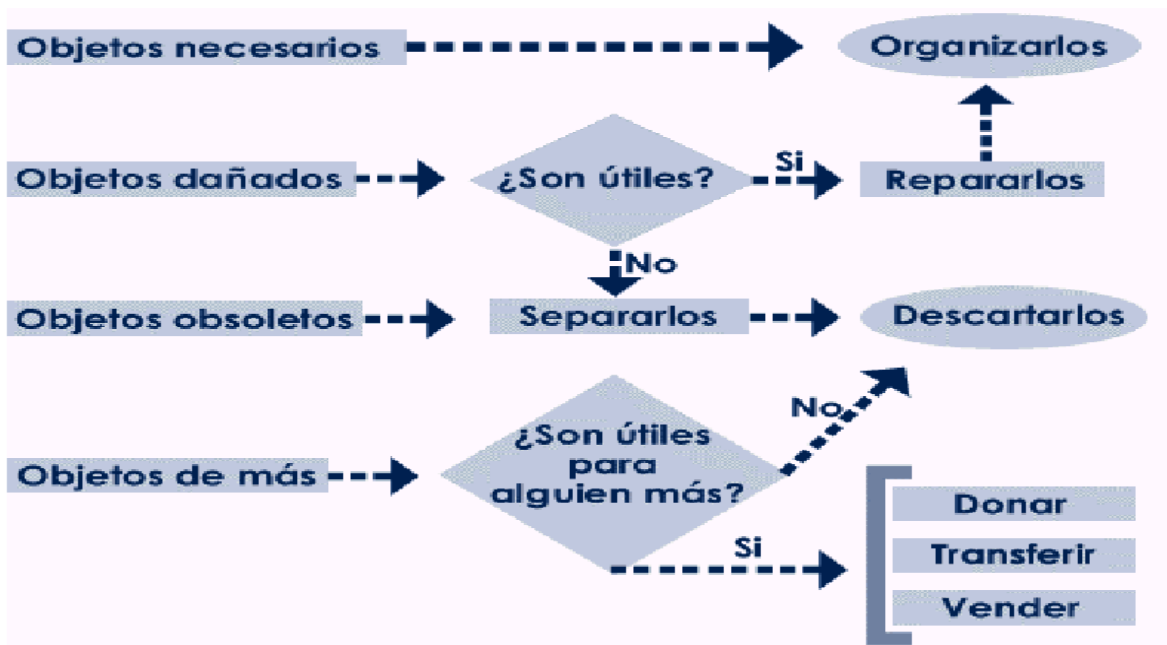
Objetos necesarios

Organizarlos

Objetos dañados

¿Son útiles?

Si

Repararlos

No

Objetos obsoletos

Separarlos

Descartarlos

No

Objetos de más

¿Son útiles para alguien más?

Si

Donar

Transferir

Vender